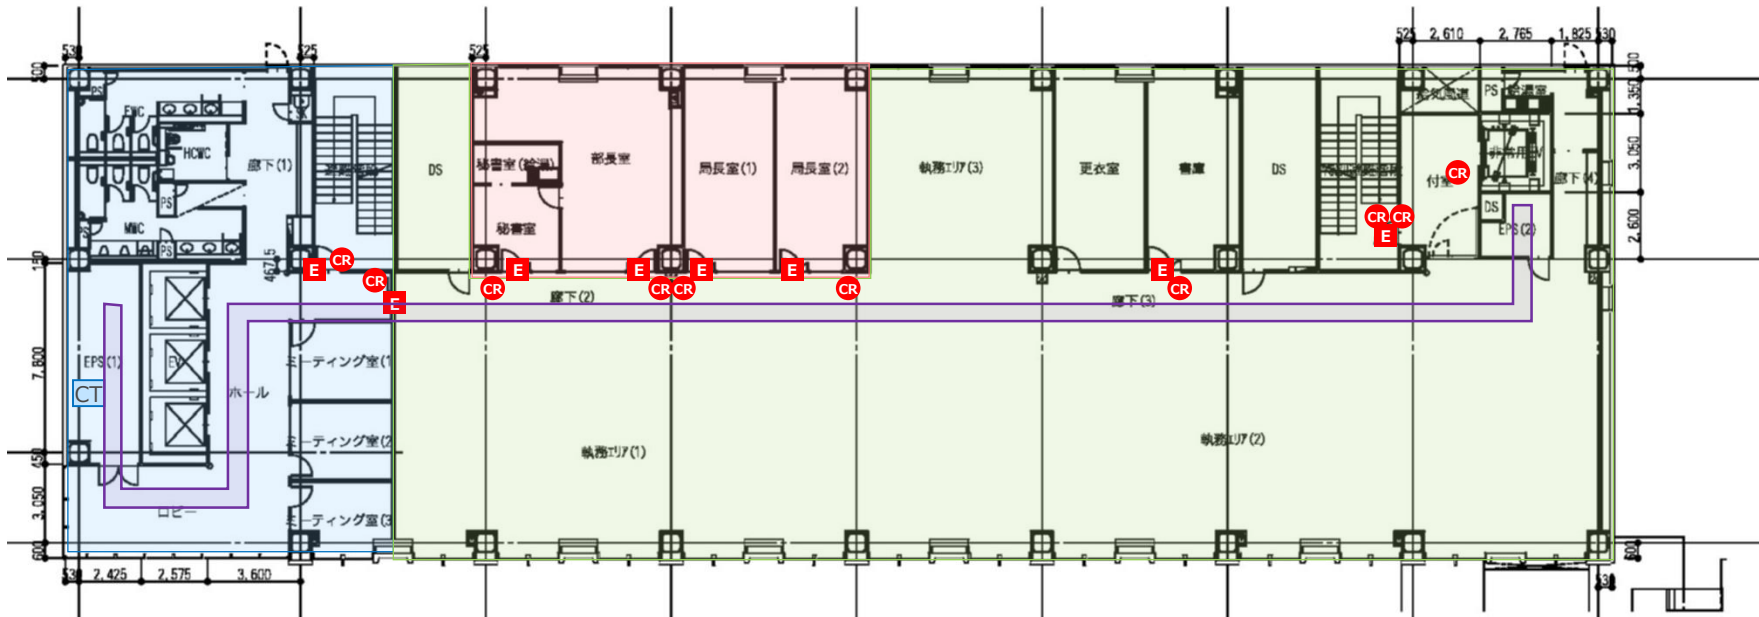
530
525
525
2,610
2,765
1,825
530
300
1,350
3,050
2,600
150
7,800
450
3,050
600
530
2,425
2,575
3,600
530
600
467.5
PS
EWC
HCWC
PS
MWC
PS
廊下(1)
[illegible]
DS
秘書室(給湯)
部長室
秘書室
局長室(1)
局長室(2)
執務エリア(3)
更衣室
書庫
DS
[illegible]
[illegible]
PS
給湯室
非常用EV
付室
CR
廊下(4)
DS
CR
CR
E
EPS(2)
E
CR
CR
E
CR
E
CR
E
CR
E
CR
E
CR
E
CR
廊下(2)
廊下(3)
EPS(1)
CT
EV
ホール
ミーティング室(1)
ミーティング室(2)
ミーティング室(3)
ロビー
執務エリア(1)
執務エリア(2)